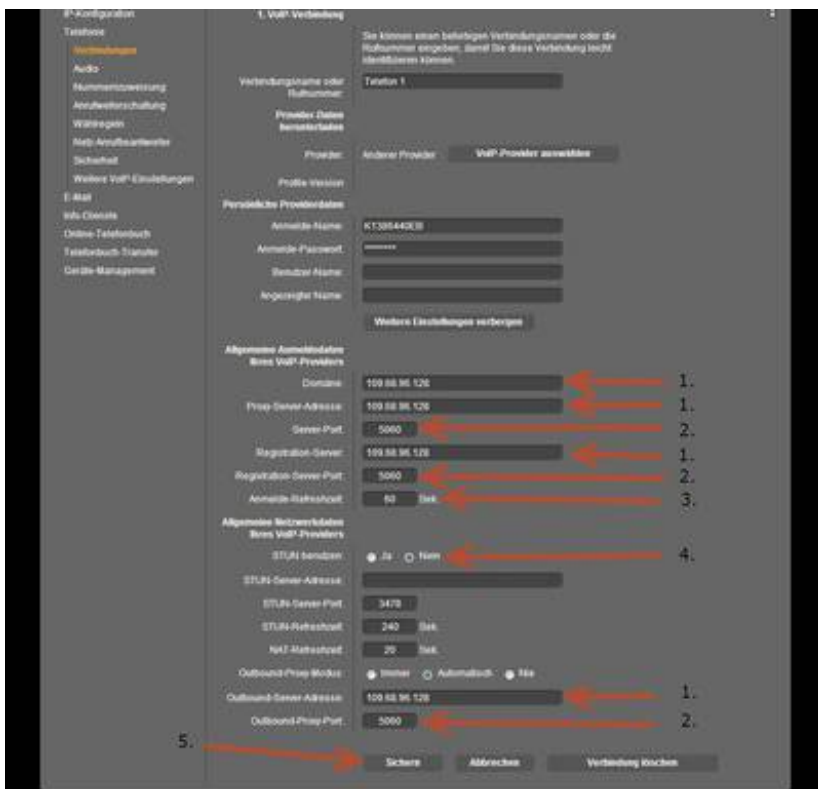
IP-Konfiguration
Telefonie
Verbindungen
Audio
Nummernzuweisung
Anrufweiterschaltung
Wählregeln
Netz-Anrufbeantworter
Sicherheit
Weitere VoIP-Einstellungen
E-Mail
Info-Dienste
Online-Telefonbuch
Telefonbuch-Transfer
Geräte-Management

1. VoIP-Verbindung

Sie können einen beliebigen Verbindungsnamen oder die Rufnummer eingeben, damit Sie diese Verbindung leicht identifizieren können.

Verbindungsname oder Rufnummer: Telefon 1

Provider Daten herunterladen

Provider: Anderer Provider VoIP-Provider auswählen

Profile-Version

Persönliche Providerdaten

Anmelde-Name: KT385440K0I
Anmelde-Passwort: ********
Benutzer-Name:
Angezeigter Name:

Weitere Einstellungen verbergen

Allgemeine Anmeldedaten Ihres VoIP-Providers

Domäne: 109.68.96.126 1.
Proxy-Server-Adresse: 109.68.96.126 1.
Server-Port: 5060 2.
Registration-Server: 109.68.96.126 1.
Registration-Server-Port: 5060 2.
Anmelde-Refreshzeit: 60 Sek. 3.

Allgemeine Netzwerkdaten Ihres VoIP-Providers

STUN benutzen: Ja Nein 4.
STUN-Server-Adresse:
STUN-Server-Port: 3478
STUN-Refreshzeit: 240 Sek.
NAT-Refreshzeit: 20 Sek.
Outbound-Proxy-Modus: Immer Automatisch Nie
Outbound-Server-Adresse: 109.68.96.126 1.
Outbound-Proxy-Port: 5060 2.

5.
Sichern Abbrechen Verbindung löschen